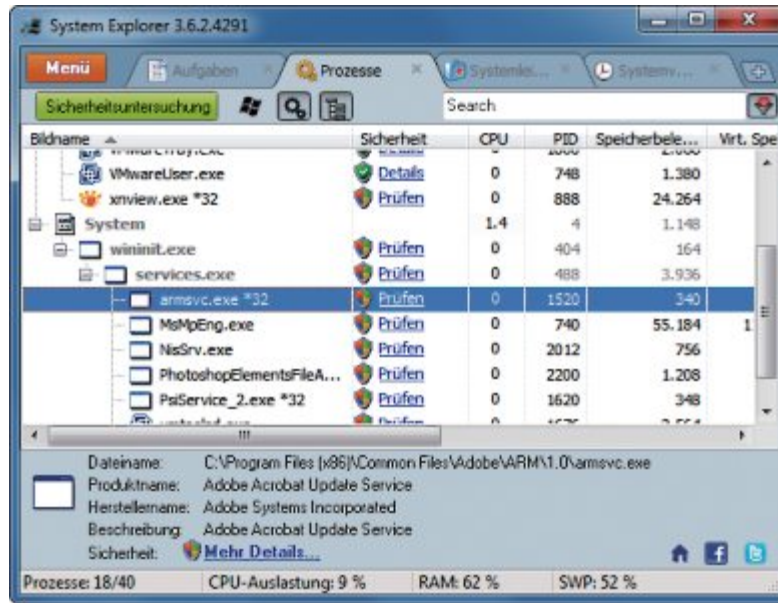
System Explorer 3.6.2.4291

Menü | Aufgaben | Prozesse | Systemi... | Systemv...

Sicherheitsuntersuchung | Search

| Bildname | Sicherheit | CPU | PID | Speicherbele... | Virt. Spe |
|---|---|---|---|---|---|
| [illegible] | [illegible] | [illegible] | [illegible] | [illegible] | |
| VMwareUser.exe | Details | 0 | 748 | 1.380 | |
| xnview.exe *32 | Prüfen | 0 | 888 | 24.264 | |
| System | | 1.4 | 4 | 1.148 | |
| wininit.exe | Prüfen | 0 | 404 | 164 | |
| services.exe | Prüfen | 0 | 488 | 3.936 | |
| armsvc.exe *32 | Prüfen | 0 | 1520 | 340 | |
| MsMpEng.exe | Prüfen | 0 | 740 | 55.184 | 1 |
| NisSrv.exe | Prüfen | 0 | 2012 | 756 | |
| PhotoshopElementsFileA... | Prüfen | 0 | 2200 | 1.208 | |
| PsiService_2.exe *32 | Prüfen | 0 | 1620 | 348 | |
| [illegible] | Prüfen | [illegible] | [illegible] | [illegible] | |

Dateiname: C:\Program Files (x86)\Common Files\Adobe\ARM\1.0\armsvc.exe
Produktname: Adobe Acrobat Update Service
Herstellername: Adobe Systems Incorporated
Beschreibung: Adobe Acrobat Update Service
Sicherheit: Mehr Details...

Prozesse: 18/40 | CPU-Auslastung: 9 % | RAM: 62 % | SWP: 52 %